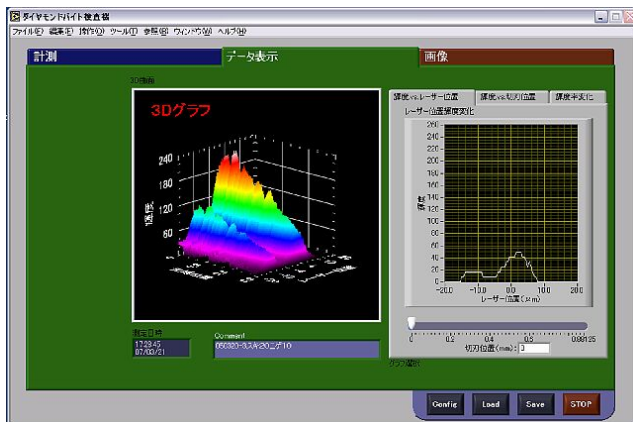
ダイヤモンドバイト検査機
ファイル(F) 編集(E) 操作(O) ツール(T) 参照(B) ウィンドウ(W) ヘルプ(H)

計測
データ表示
画像

3D画面
3Dグラフ
240
180
120
60
強度

輝度vs.レーザー位置
輝度vs.切刃位置
輝度平均化
レーザー位置輝度変化
260
240
220
200
180
160
140
120
100
80
60
40
20
0
-200.0
-100.0
0.0
100.0
200.0
輝度
レーザー位置(μm)

0
0.2
0.4
0.6
0.8
0.00125
切刃位置(mm)
0

測定日時
17:29:45
07/03/21
Comment
050323-3.5Ai-20ニデ10
グラフ履歴

Config
Load
Save
STOP